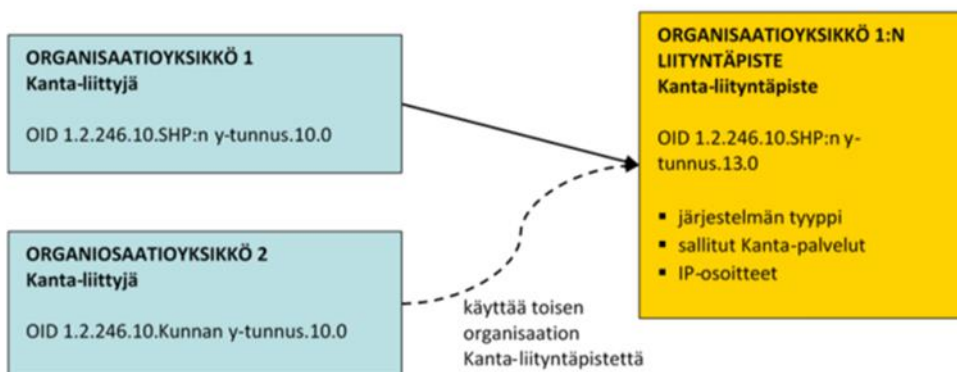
ORGANISAATIOYKSIKKÖ 1
Kanta-liittyjä

OID 1.2.246.10.SHP:n y-tunnus.10.0

ORGANIOSAATIOYKSIKKÖ 2
Kanta-liittyjä

OID 1.2.246.10.Kunnan y-tunnus.10.0

käyttää toisen organisaation Kanta-liityntäpistettä

ORGANISAATIOYKSIKKÖ 1:N LIITYNTÄPISTE
Kanta-liityntäpiste

OID 1.2.246.10.SHP:n y-tunnus.13.0

- järjestelmän tyyppi
- sallitut Kanta-palvelut
- IP-osoitteet